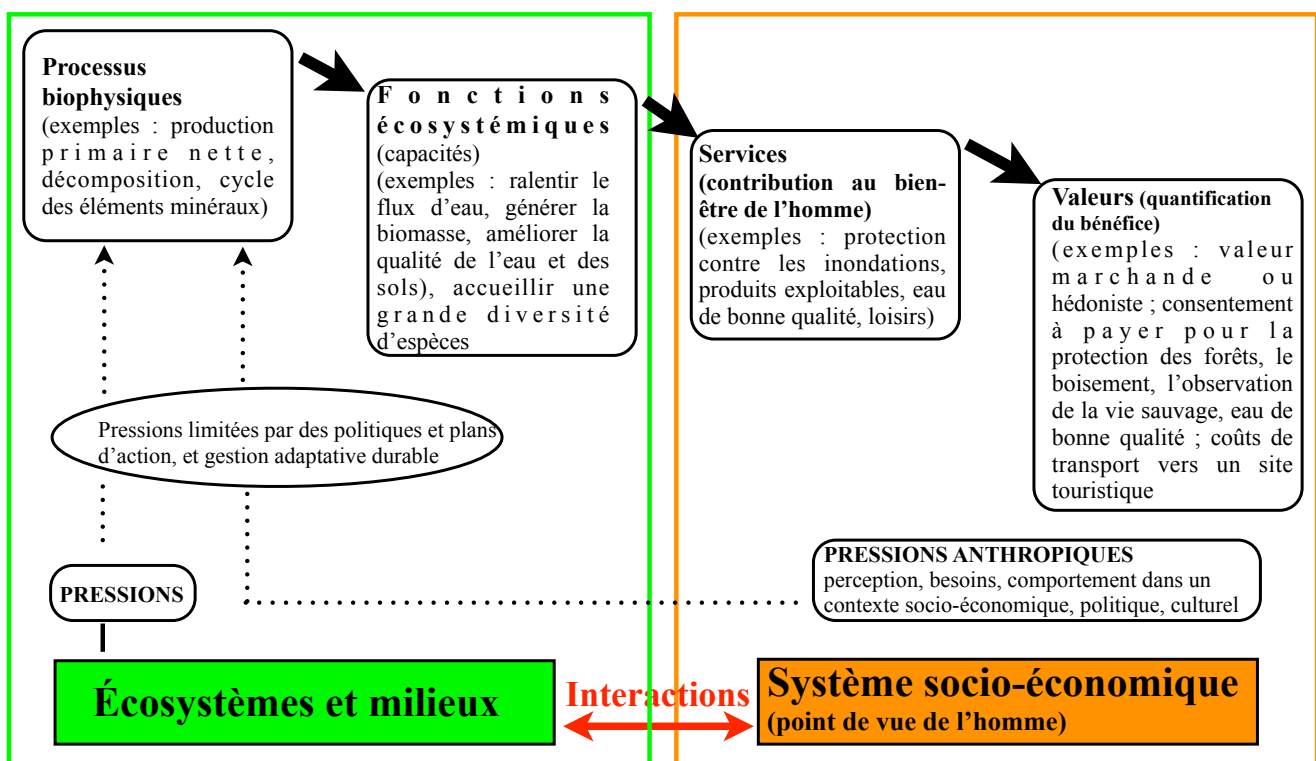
Processus biophysiques (exemples : production primaire nette, décomposition, cycle des éléments minéraux)

Fonctions écosystémiques (capacités) (exemples : ralentir le flux d'eau, générer la biomasse, améliorer la qualité de l'eau et des sols), accueillir une grande diversité d'espèces

Services (contribution au bien-être de l'homme) (exemples : protection contre les inondations, produits exploitables, eau de bonne qualité, loisirs)

Valeurs (quantification du bénéfice) (exemples : valeur marchande ou hédoniste ; consentement à payer pour la protection des forêts, le boisement, l'observation de la vie sauvage, eau de bonne qualité ; coûts de transport vers un site touristique

Pressions limitées par des politiques et plans d'action, et gestion adaptative durable

PRESSIONS ANTHROPIQUES
perception, besoins, comportement dans un contexte socio-économique, politique, culturel

PRESSIONS

Écosystèmes et milieux

Interactions

Système socio-économique
(point de vue de l'homme)